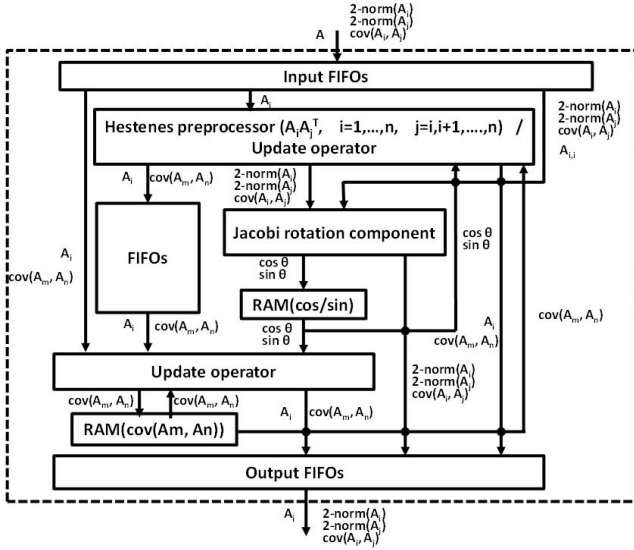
2-norm($A_i$)
2-norm($A_j$)
cov($A_i$, $A_j$)
A

Input FIFOs

$A_i$

Hestenes preprocessor ($A_iA_j^T$, i=1,…,n, j=i,i+1,….,n) / Update operator

2-norm($A_i$)
2-norm($A_j$)
cov($A_i$, $A_j$)
$A_{i,i}$

$A_i$ cov($A_m$, $A_n$)

2-norm($A_i$)
2-norm($A_j$)
cov($A_i$, $A_j$)

FIFOs

Jacobi rotation component

cos θ
sin θ

$A_i$
cov($A_m$, $A_n$)

cos θ
sin θ

RAM(cos/sin)

$A_i$ cov($A_m$, $A_n$)

cos θ
sin θ

$A_i$
cov($A_m$, $A_n$)

cov($A_m$, $A_n$)

Update operator

2-norm($A_i$)
2-norm($A_j$)
cov($A_i$, $A_j$)

cov($A_m$, $A_n$) cov($A_m$, $A_n$)

$A_i$ cov($A_m$, $A_n$)

RAM(cov(Am, An))

Output FIFOs

$A_i$
2-norm($A_i$)
2-norm($A_j$)
cov($A_i$, $A_j$)